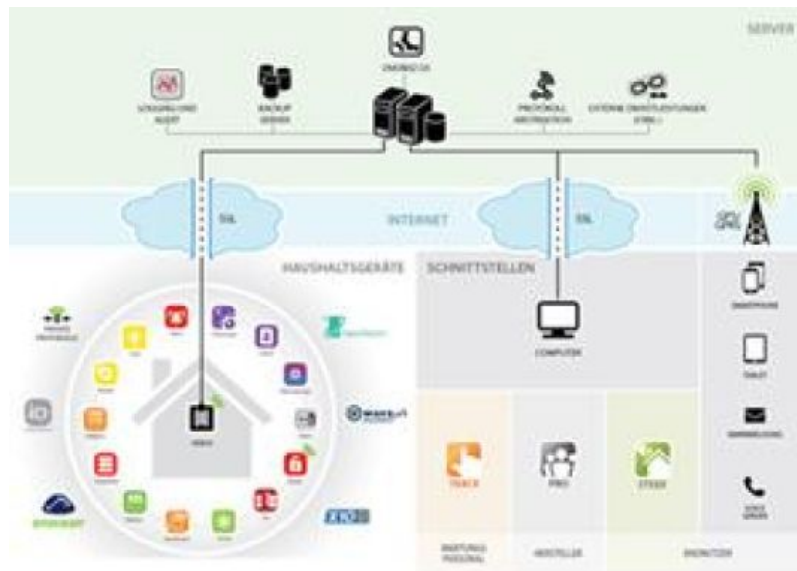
SERVER

LOGGING UND ALERT

BACKUP SERVER

DIGIBOX OS

PROTOKOLL ABSTRAKTION

EXTERNE DIENSTLEISTUNGEN

SSL

INTERNET

SSL

HAUSHALTSGERÄTE

SCHNITTSTELLEN

COMPUTER

SMARTPHONE

TABLET

BENACHRICHTIGUNG

VOICE

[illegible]

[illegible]

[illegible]

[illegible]

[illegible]

TRACK

PRO

CYCLE

WARTUNGS PERSONAL

HERSTELLER

ENDNUTZER